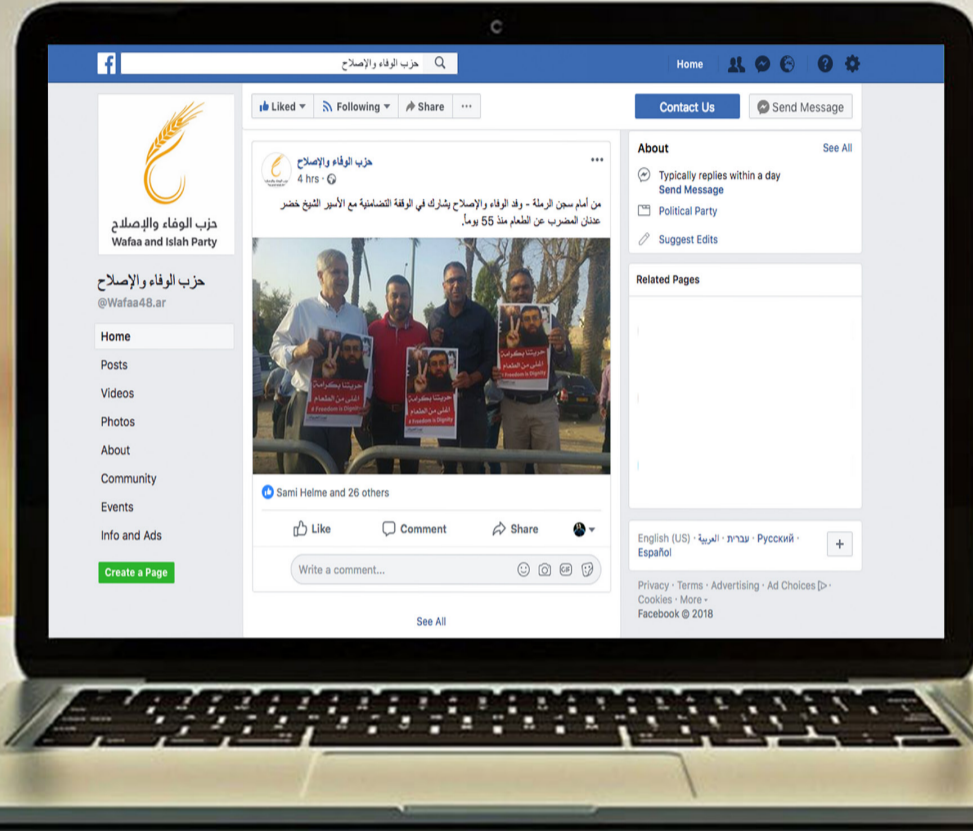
f حزب الوفاء والإصلاح

Home

Liked ▾ Following ▾ Share ···

Contact Us

Send Message

حزب الوفاء والإصلاح
Wafaa and Islah Party

حزب الوفاء والإصلاح
@Wafaa48.ar

Home
Posts
Videos
Photos
About
Community
Events
Info and Ads

Create a Page

حزب الوفاء والإصلاح
4 hrs ·

من أمام سجن الرملة - وفد الوفاء والإصلاح يشارك في الوقفة التضامنية مع الأسير الشيخ خضر عدنان المضرب عن الطعام منذ 55 يوماً.

حريتنا بكرامتنا
أغلى من الطعام
# Freedom is Dignity

Sami Helme and 26 others

Like Comment Share

Write a comment...

See All

About See All
Typically replies within a day
Send Message
Political Party
Suggest Edits

Related Pages

English (US) · العربية · עברית · Русский · Español

Privacy · Terms · Advertising · Ad Choices · Cookies · More ·
Facebook © 2018